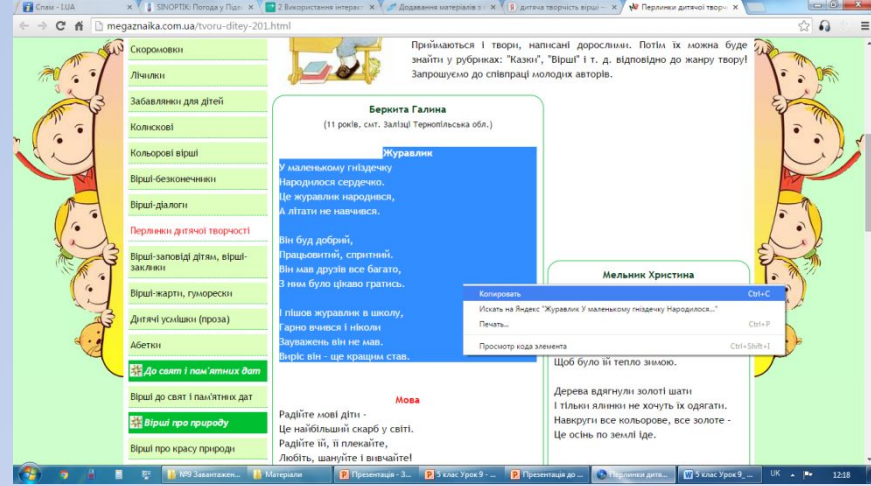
Спам - I.UA | SINOPTIK: Погода у Під | 2 Використання інтерак | Додавання матеріалів з | дитяча творчість вірші | Перлинки дитячої твор

megaznaika.com.ua/tvoru-ditey-201.html

Скоромовки
Лічилки
Забавлянки для дітей
Колискові
Кольорові вірші
Вірші-безконечники
Вірші-діалоги
Перлинки дитячої творчості
Вірші-заповіді дітям, віршізаклики
Вірші-жарти, гуморески
Дитячі усмішки (проза)
Абетки
До свят і пам'ятних дат
Вірші до свят і пам'ятних дат
Вірші про природу
Вірші про красу природи

Приймаються і твори, написані дорослими. Потім їх можна буде знайти у рубриках: "Казки", "Вірші" і т. д. відповідно до жанру твору! Запрошуємо до співпраці молодих авторів.

Беркита Галина
(11 років, смт. Залізці Тернопільська обл.)

Журавлик
У маленькому гніздечку
Народилося сердечко.
Це журавлик народився,
А літати не навчився.

Він був добрий,
Працьовитий, спритний.
Він мав друзів все багато,
З ним було цікаво гратись.

І пішов журавлик в школу,
Гарно вчився і ніколи
Зауважень він не мав.
Виріс він - ще кращим став.

Мова
Радійте мові діти -
Це найбільший скарб у світі.
Радійте їй, її плекайте,
Любіть, шануйте і вивчайте!

Мельник Христина

Копировать Ctrl+C
Искать на Яндекс "Журавлик У маленькому гніздечку Народилося..."
Печать... Ctrl+P
Просмотр кода элемента Ctrl+Shift+I

Щоб було їй тепло зимою.

Дерева вдягнули золоті шати
І тільки ялинки не хочуть їх одягати.
Навкруги все кольорове, все золоте -
Це осінь по землі іде.

№9 Завантажен... | Матеріали | Презентация - 3... | 5 клас Урок 9 ... | Презентация до ... | Перлинки дита... | 5 клас Урок 9_...
UK 12:18